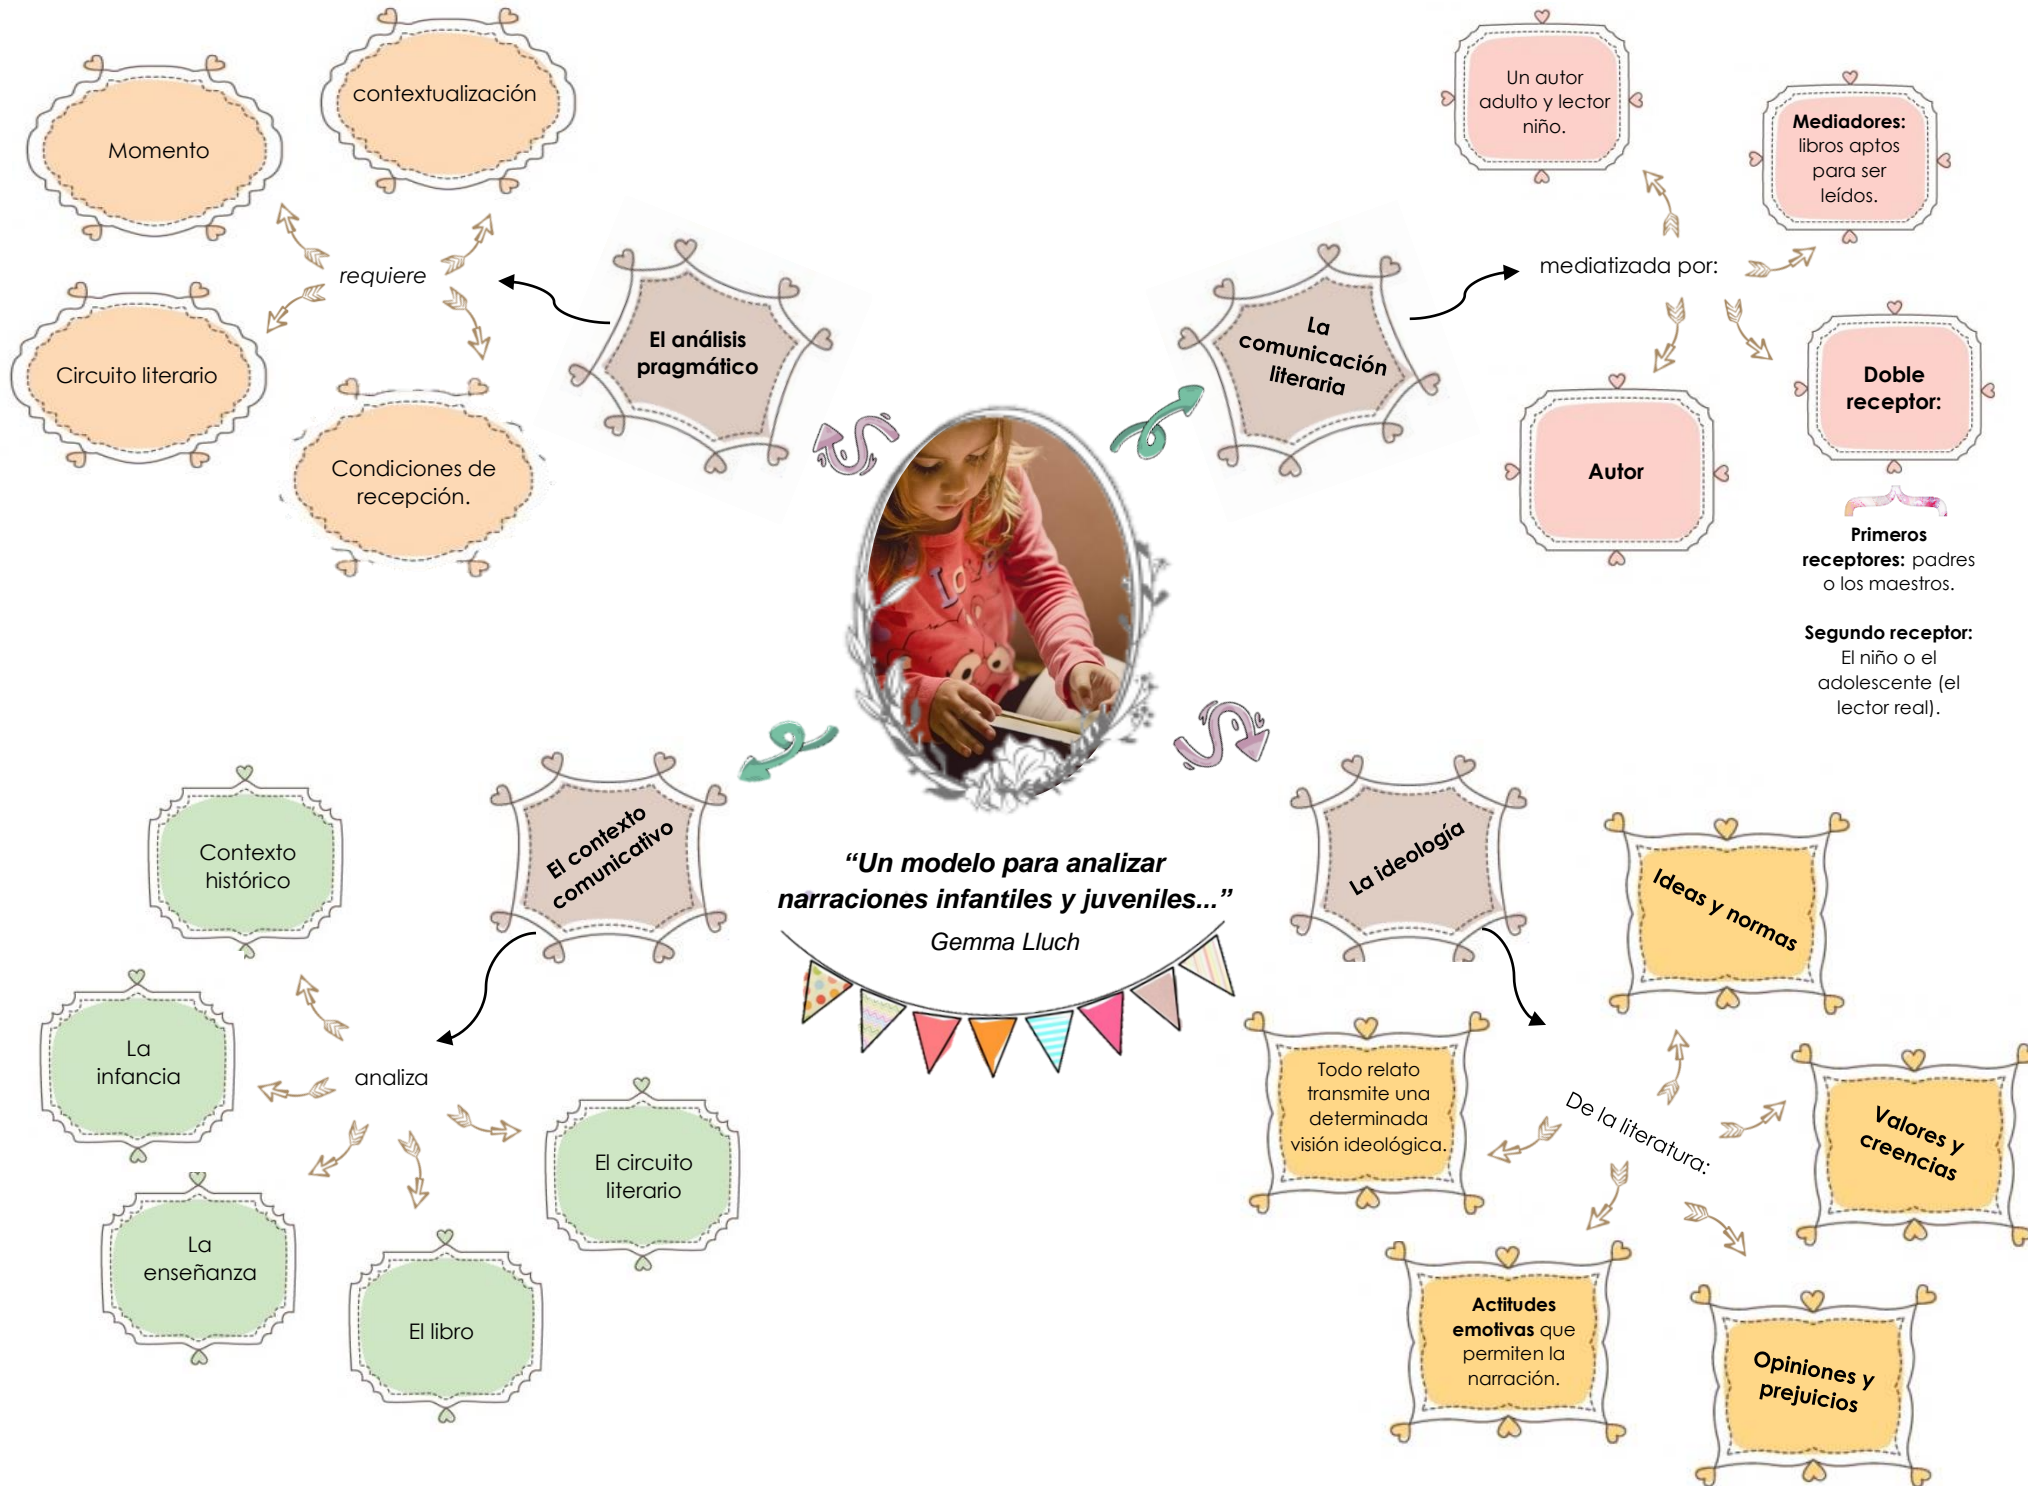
Momento

contextualización

requiere

Circuito literario

Condiciones de recepción.

El análisis pragmático

La comunicación literaria

mediatizada por:

Un autor adulto y lector niño.

Mediadores: libros aptos para ser leídos.

Autor

Doble receptor:

Primeros receptores: padres o los maestros.

Segundo receptor: El niño o el adolescente (el lector real).

"Un modelo para analizar narraciones infantiles y juveniles..."
Gemma Lluch

El contexto comunicativo

analiza

Contexto histórico

La infancia

La enseñanza

El libro

El circuito literario

La ideología

De la literatura:

Ideas y normas

Todo relato transmite una determinada visión ideológica.

Valores y creencias

Actitudes emotivas que permiten la narración.

Opiniones y prejuicios